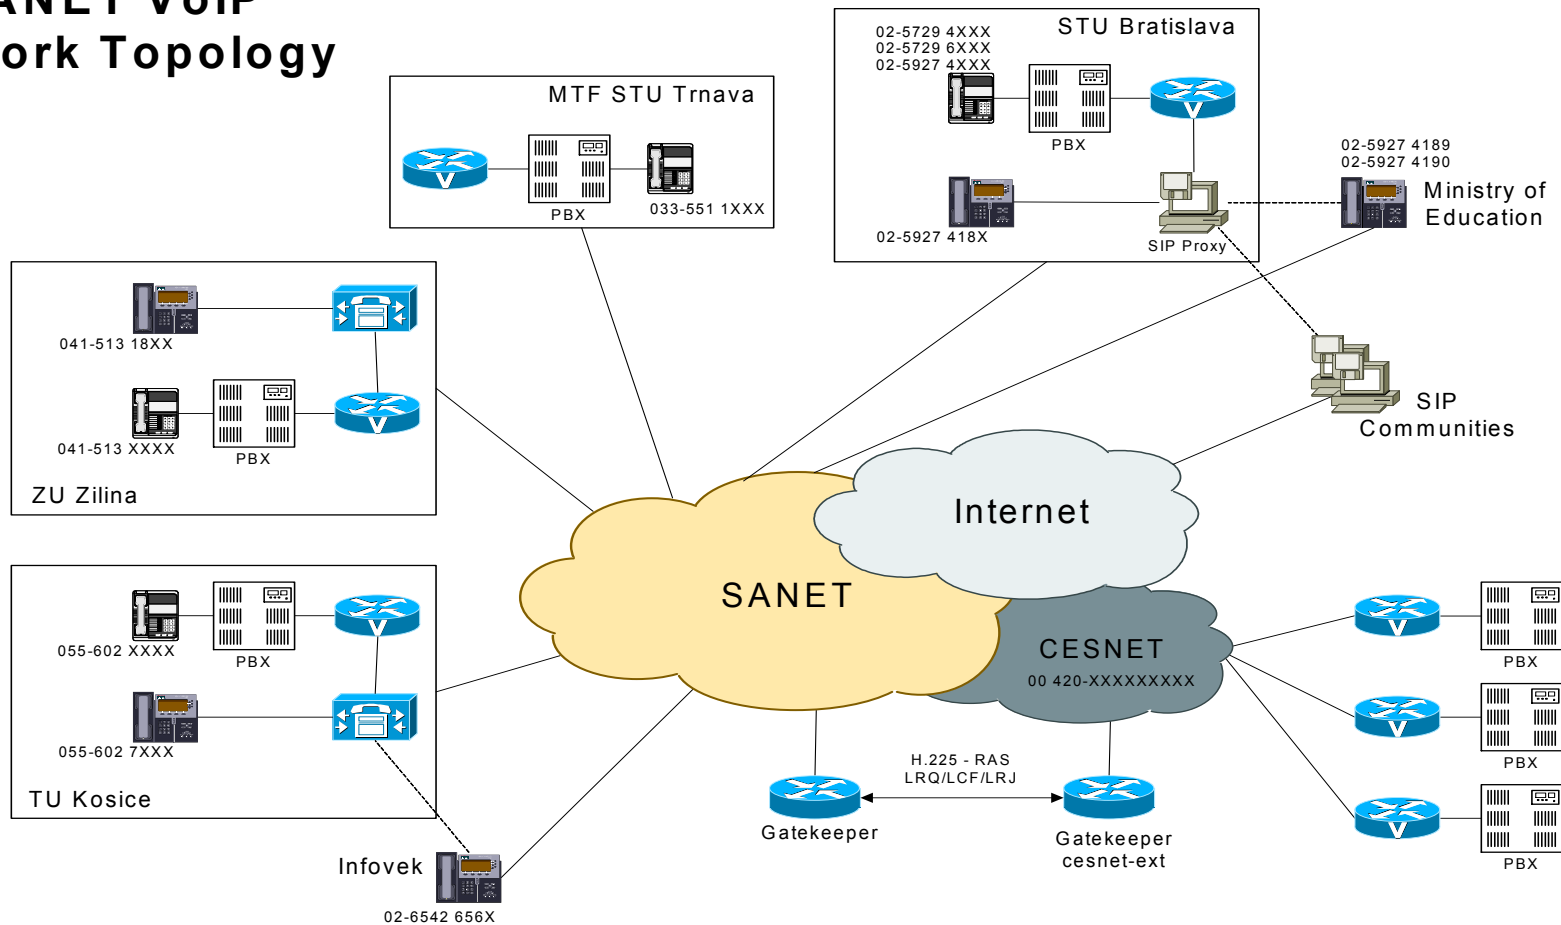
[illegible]ANET VoIP
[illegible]ork Topology

MTF STU Trnava
PBX
033-551 1XXX

02-5729 4XXX
02-5729 6XXX
02-5927 4XXX
STU Bratislava
PBX
02-5927 418X
SIP Proxy

02-5927 4189
02-5927 4190
Ministry of Education

041-513 18XX
041-513 XXXX
PBX
ZU Zilina

SIP Communities

Internet

SANET

CESNET
00 420-XXXXXXXXX

055-602 XXXX
PBX
055-602 7XXX
TU Kosice

PBX
PBX
PBX

H.225 - RAS
LRQ/LCF/LRJ
Gatekeeper
Gatekeeper cesnet-ext

Infovek
02-6542 656X